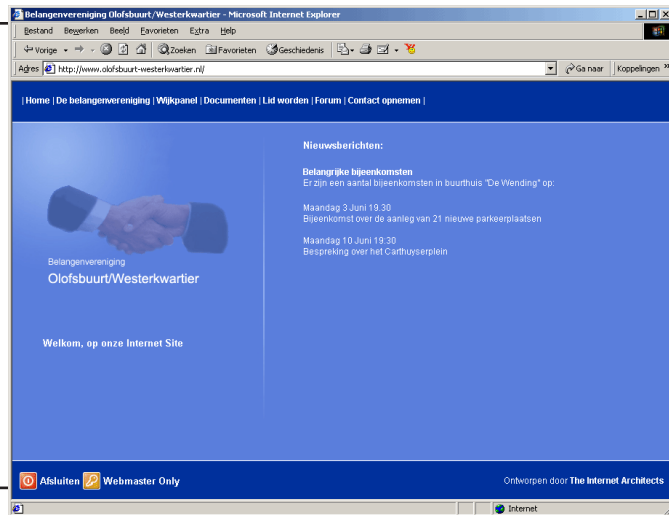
Belangenvereniging Olofsbuurt/Westerkwartier - Microsoft Internet Explorer

Bestand Bewerken Beeld Favorieten Extra Help

Vorige Zoeken Favorieten Geschiedenis

Adres http://www.olofsbuurt-westerkwartier.nl/ Ga naar Koppelingen »

| Home | De belangenvereniging | Wijkpanel | Documenten | Lid worden | Forum | Contact opnemen |

Belangenvereniging
Olofsbuurt/Westerkwartier

Welkom, op onze Internet Site

Nieuwsberichten:

Belangrijke bijeenkomsten
Er zijn een aantal bijeenkomsten in buurthuis "De Wending" op:

Maandag 3 Juni 19:30
Bijeenkomst over de aanleg van 21 nieuwe parkeerplaatsen

Maandag 10 Juni 19:30
Bespreking over het Carthuyserplein

Afsluiten Webmaster Only

Ontworpen door The Internet Architects

Internet